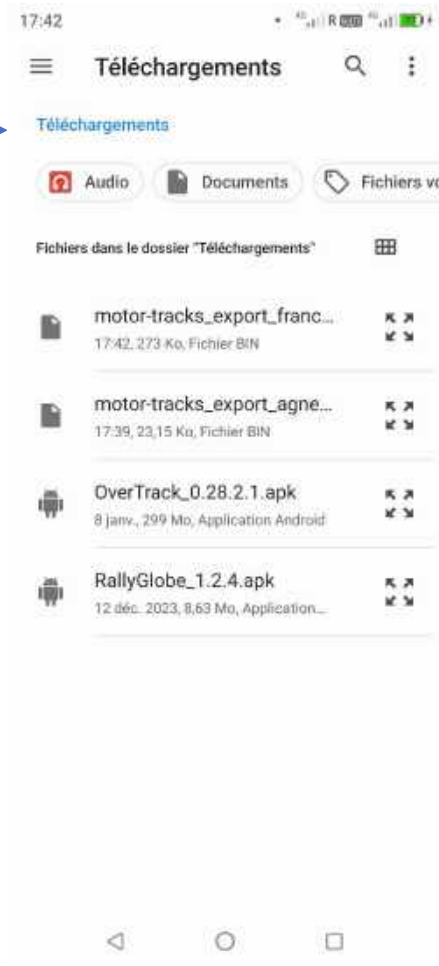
17:42

Téléchargements

Téléchargements

Audio
Documents
Fichiers vo

Fichiers dans le dossier "Téléchargements"

motor-tracks_export_franc...
17:42, 273 Ko, Fichier BIN

motor-tracks_export_agne...
17:39, 23,15 Ko, Fichier BIN

OverTrack_0.28.2.1.apk
8 janv., 299 Mo, Application Android

RallyGlobe_1.2.4.apk
12 déc. 2023, 8,63 Mo, Application...